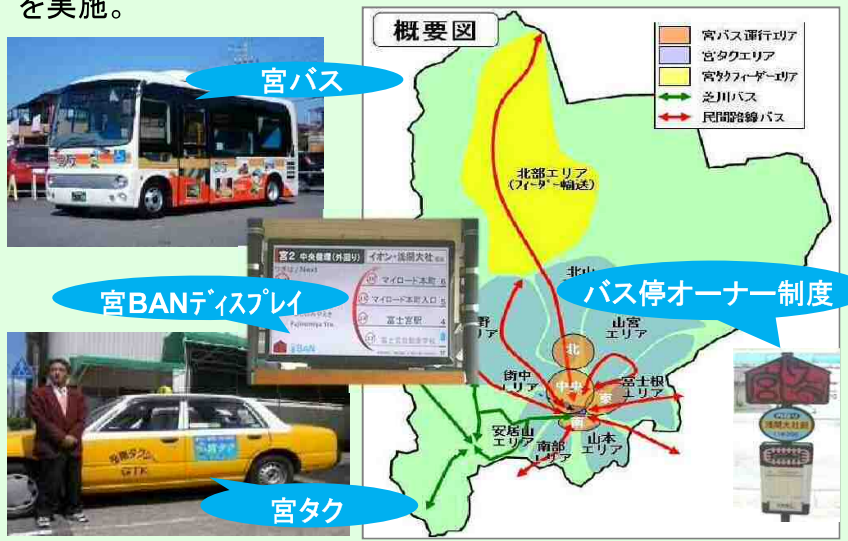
を実施。

宮バス

概要図

宮バス運行エリア
宮タクエリア
宮タクフィーダーエリア
芝川バス
民間路線バス

北部エリア
（フィーダー輸送）

宮2 中央循環（外回り）
イオン・浅間大社
Next
マイロード本町
マイロード本町入口
富士宮駅
Fujinomiya Sta.
宮BAN

宮BANディスプレイ

バス停オーナー制度

北山
野
エリア
山宮
エリア
北
中央
街中
エリア
富士根
エリア
家
南
安居山
エリア
南部
エリア
山本
エリア

浅間大社前

宮タク

宮タク